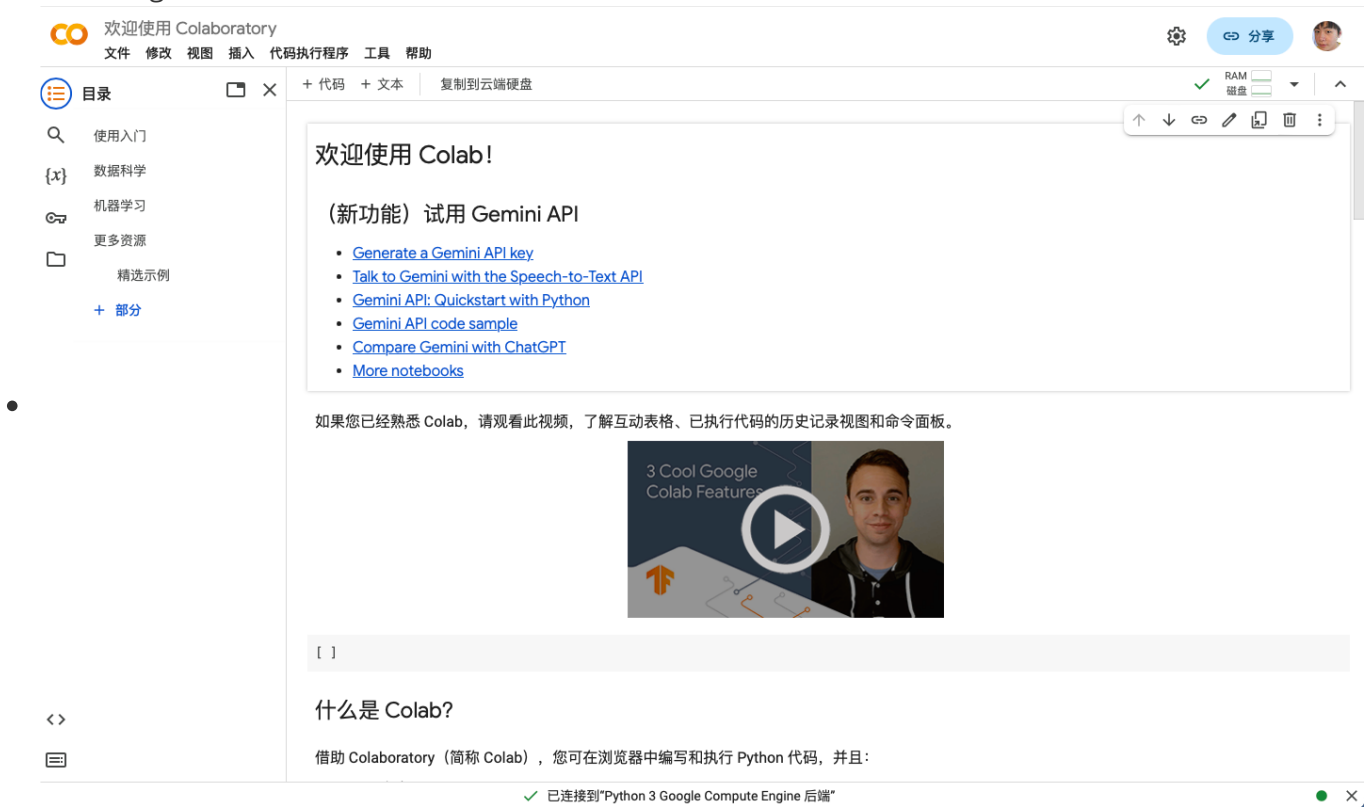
CO 欢迎使用 Colaboratory
文件 修改 视图 插入 代码执行程序 工具 帮助

分享

目录
使用入门
数据科学
机器学习
更多资源
精选示例
+ 部分

+ 代码 + 文本 复制到云端硬盘

RAM
磁盘

欢迎使用 Colab！

（新功能）试用 Gemini API

- Generate a Gemini API key
- Talk to Gemini with the Speech-to-Text API
- Gemini API: Quickstart with Python
- Gemini API code sample
- Compare Gemini with ChatGPT
- More notebooks

如果您已经熟悉 Colab，请观看此视频，了解互动表格、已执行代码的历史记录视图和命令面板。

3 Cool Google Colab Features

[ ]

什么是 Colab?

借助 Colaboratory（简称 Colab），您可在浏览器中编写和执行 Python 代码，并且：

已连接到"Python 3 Google Compute Engine 后端"